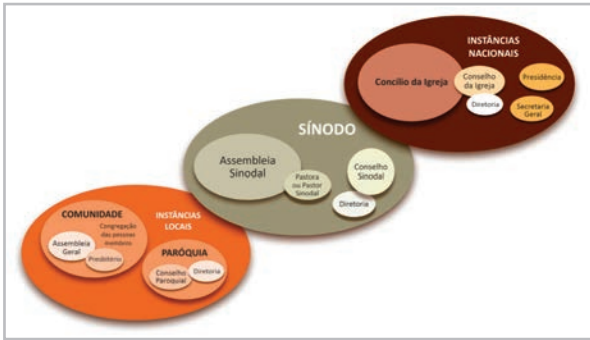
INSTÂNCIAS NACIONAIS

Concílio da Igreja

Conselho da Igreja

Presidência

Diretoria

Secretaria Geral

SÍNODO

Assembleia Sinodal

Pastora ou Pastor Sinodal

Conselho Sinodal

Diretoria

COMUNIDADE

INSTÂNCIAS LOCAIS

Assembleia Geral

Congregação das pessoas membros

Presbitério

PARÓQUIA

Conselho Paroquial

Diretoria